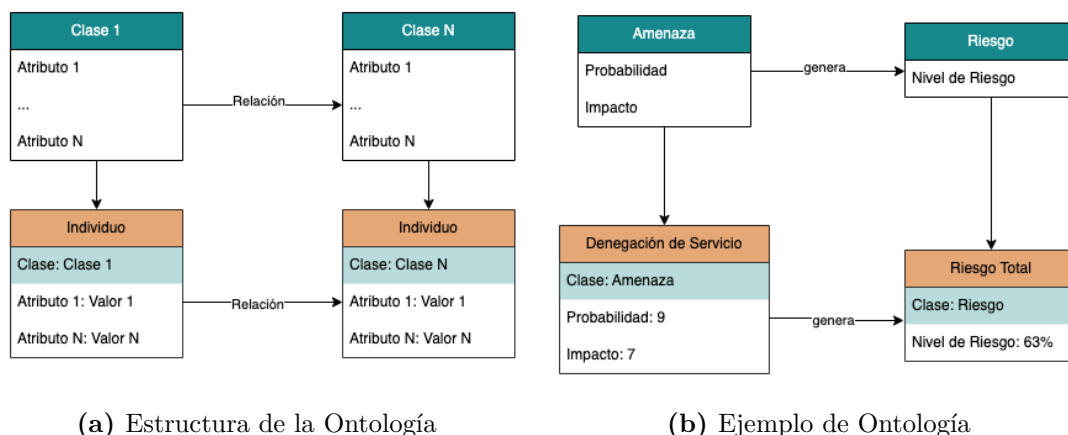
Clase 1
Atributo 1
...
Atributo N

Relación

Clase N
Atributo 1
...
Atributo N

Individuo
Clase: Clase 1
Atributo 1: Valor 1
Atributo N: Valor N

Relación

Individuo
Clase: Clase N
Atributo 1: Valor 1
Atributo N: Valor N

Amenaza
Probabilidad
Impacto

genera

Riesgo
Nivel de Riesgo

Denegación de Servicio
Clase: Amenaza
Probabilidad: 9
Impacto: 7

genera

Riesgo Total
Clase: Riesgo
Nivel de Riesgo: 63%

**(a)** Estructura de la Ontología

**(b)** Ejemplo de Ontología